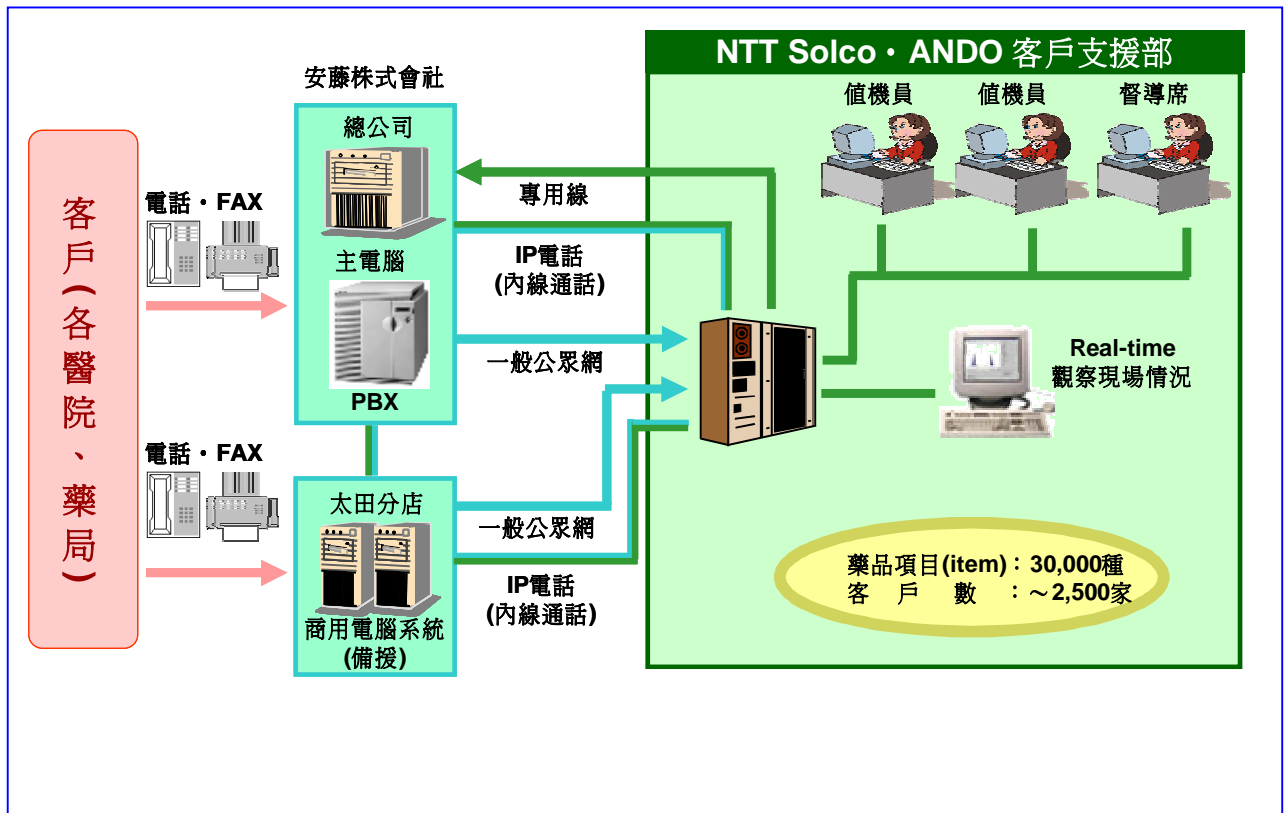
NTT Solco・ANDO 客戶支援部

值機員　值機員　督導席

安藤株式會社

總公司

主電腦

PBX

客戶(各醫院、藥局)

電話・FAX

電話・FAX

專用線

IP電話
(內線通話)

一般公眾網

Real-time
觀察現場情況

太田分店

商用電腦系統
(備援)

一般公眾網

IP電話
(內線通話)

藥品項目(item)：30,000種
客　戶　數　：～2,500家